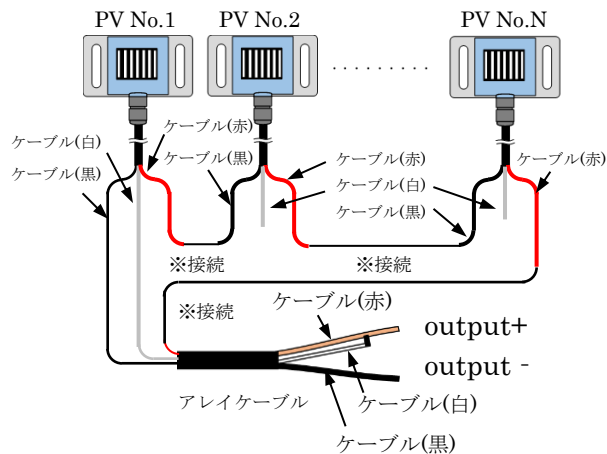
PV No.1
PV No.2
PV No.N
.........
ケーブル(白)
ケーブル(赤)
ケーブル(黒)
ケーブル(黒)
ケーブル(赤)
ケーブル(赤)
ケーブル(白)
ケーブル(黒)
※接続
※接続
※接続
ケーブル(赤)
output+
output -
アレイケーブル
ケーブル(白)
ケーブル(黒)